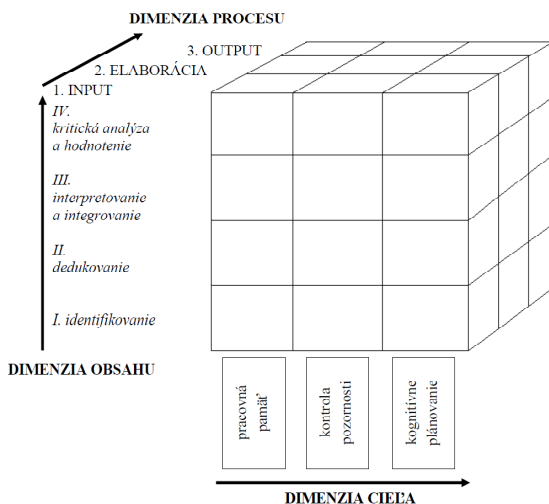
DIMENZIA PROCESU

3. OUTPUT

2. ELABORÁCIA

1. INPUT

IV.
kritická analýza
a hodnotenie

III.
interpretovanie
a integrovanie

II.
dedukovanie

I. identifikovanie

DIMENZIA OBSAHU

pracovná pamäť

kontrola pozornosti

kognitívne plánovanie

DIMENZIA CIEĽA